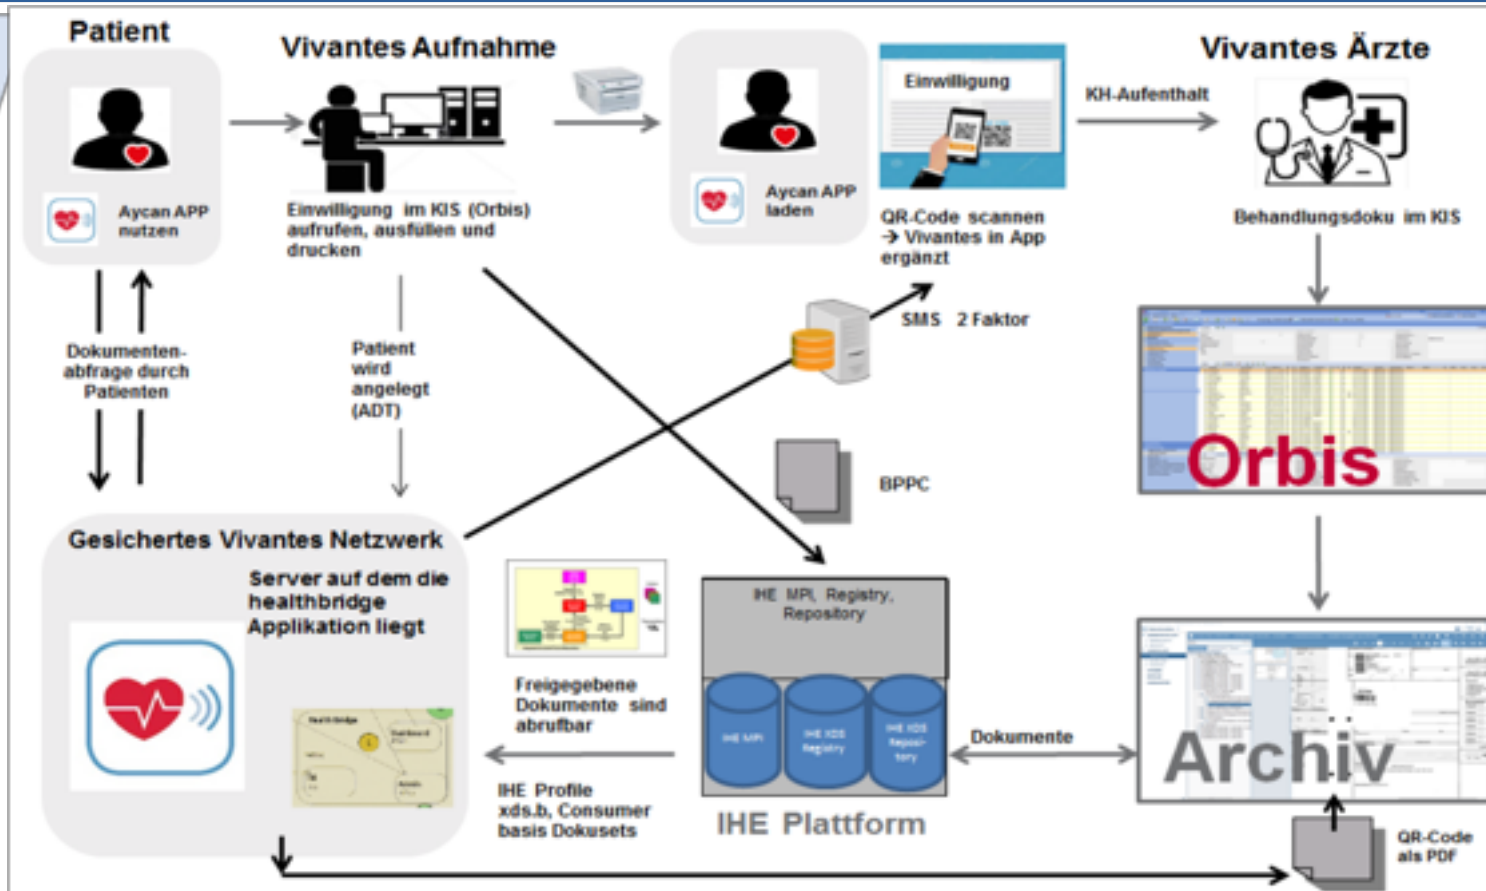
Patient

Aycan APP nutzen

Vivantes Aufnahme

Einwilligung im KIS (Orbis) aufrufen, ausfüllen und drucken

Aycan APP laden

Einwilligung

QR-Code scannen → Vivantes in App ergänzt

KH-Aufenthalt

Vivantes Ärzte

Behandlungsdoku im KIS

Dokumentenabfrage durch Patienten

Patient wird angelegt (ADT)

SMS 2 Faktor

Orbis

BPPC

Gesichertes Vivantes Netzwerk

Server auf dem die healthbridge Applikation liegt

Freigegebene Dokumente sind abrufbar

IHE Profile xds.b, Consumer basis Dokusets

IHE MPI, Registry, Repository

IHE MPI

IHE XDS Registry

IHE XDS Repository

IHE Plattform

Dokumente

Archiv

QR-Code als PDF